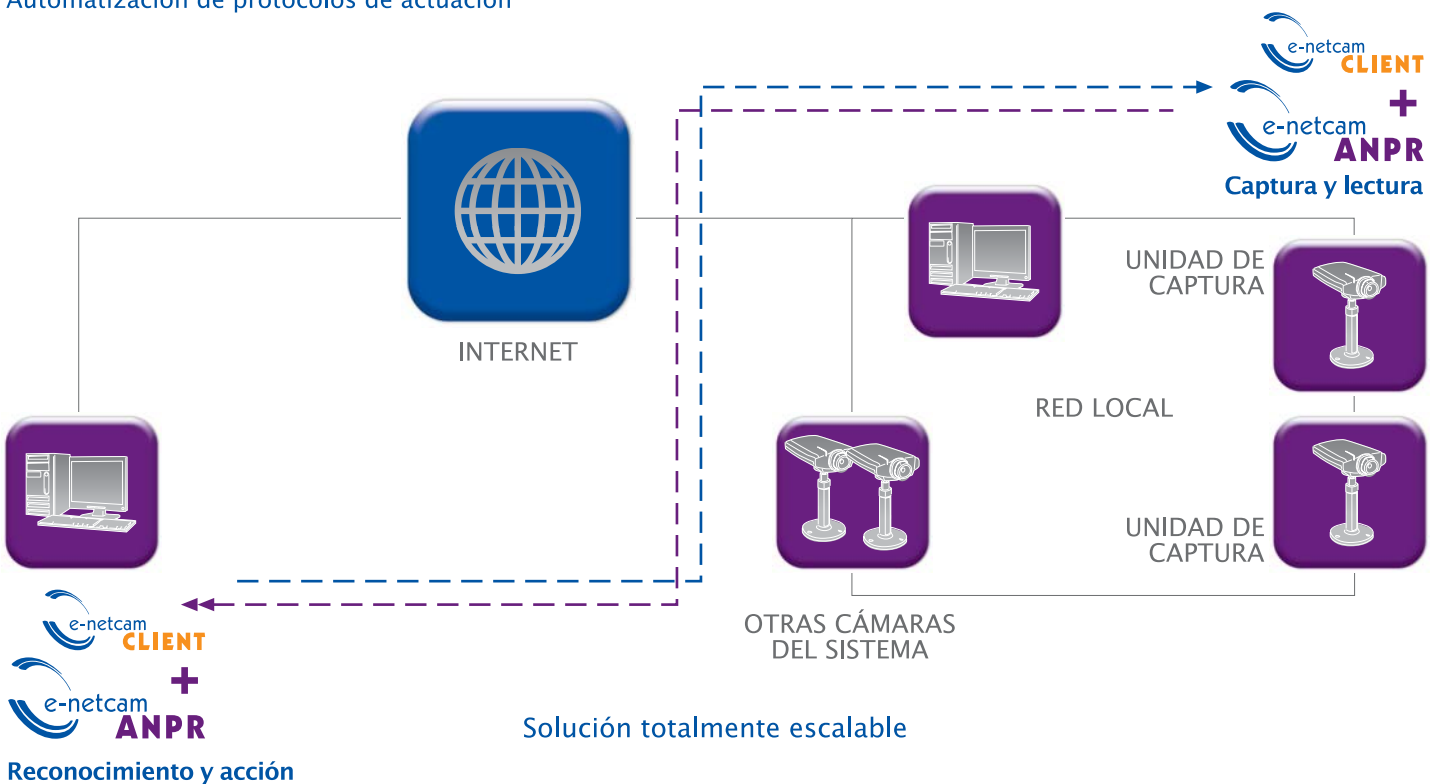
Automatización de protocolos de actuación

e-netcam CLIENT
+
e-netcam ANPR
Captura y lectura

INTERNET

UNIDAD DE CAPTURA

RED LOCAL

UNIDAD DE CAPTURA

OTRAS CÁMARAS DEL SISTEMA

e-netcam CLIENT
+
e-netcam ANPR
Reconocimiento y acción

Solución totalmente escalable